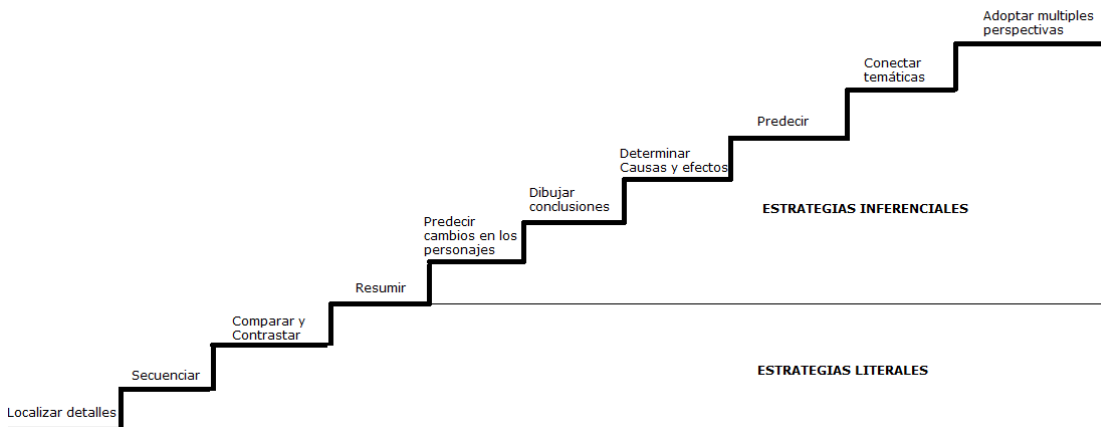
Localizar detalles

Secuenciar

Comparar y Contrastar

Resumir

Predecir cambios en los personajes

Dibujar conclusiones

Determinar Causas y efectos

Predecir

Conectar temáticas

Adoptar multiples perspectivas

ESTRATEGIAS INFERENCIALES

ESTRATEGIAS LITERALES